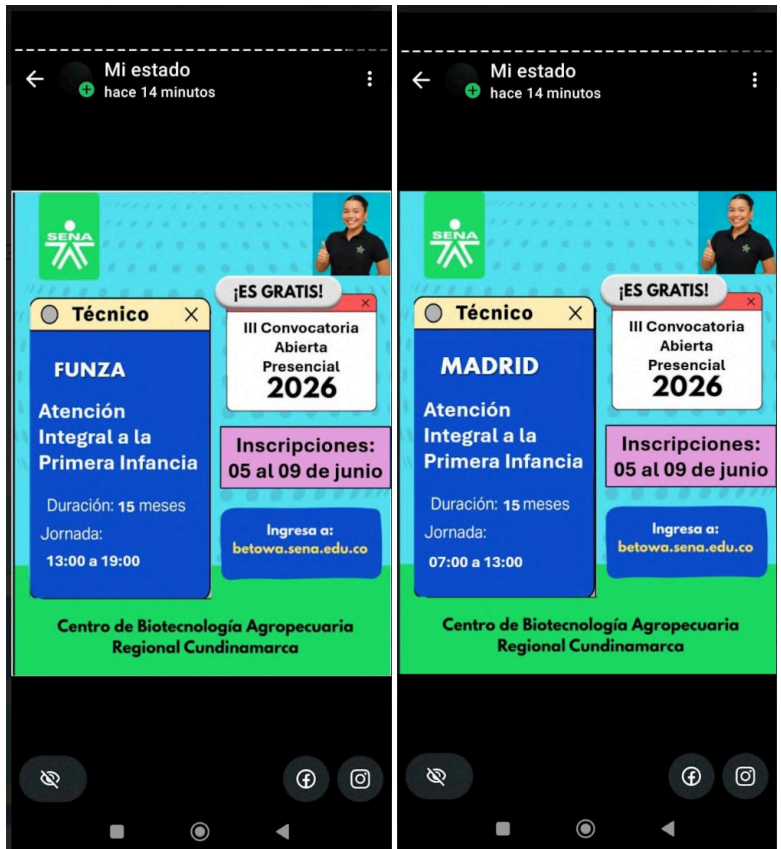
Mi estado
hace 14 minutos

SENA

¡ES GRATIS!

Técnico

FUNZA

Atención Integral a la Primera Infancia

Duración: 15 meses

Jornada:

13:00 a 19:00

III Convocatoria Abierta Presencial 2026

Inscripciones: 05 al 09 de junio

Ingresa a: betowa.sena.edu.co

Centro de Biotecnología Agropecuaria Regional Cundinamarca

Mi estado
hace 14 minutos

SENA

¡ES GRATIS!

Técnico

MADRID

Atención Integral a la Primera Infancia

Duración: 15 meses

Jornada:

07:00 a 13:00

III Convocatoria Abierta Presencial 2026

Inscripciones: 05 al 09 de junio

Ingresa a: betowa.sena.edu.co

Centro de Biotecnología Agropecuaria Regional Cundinamarca